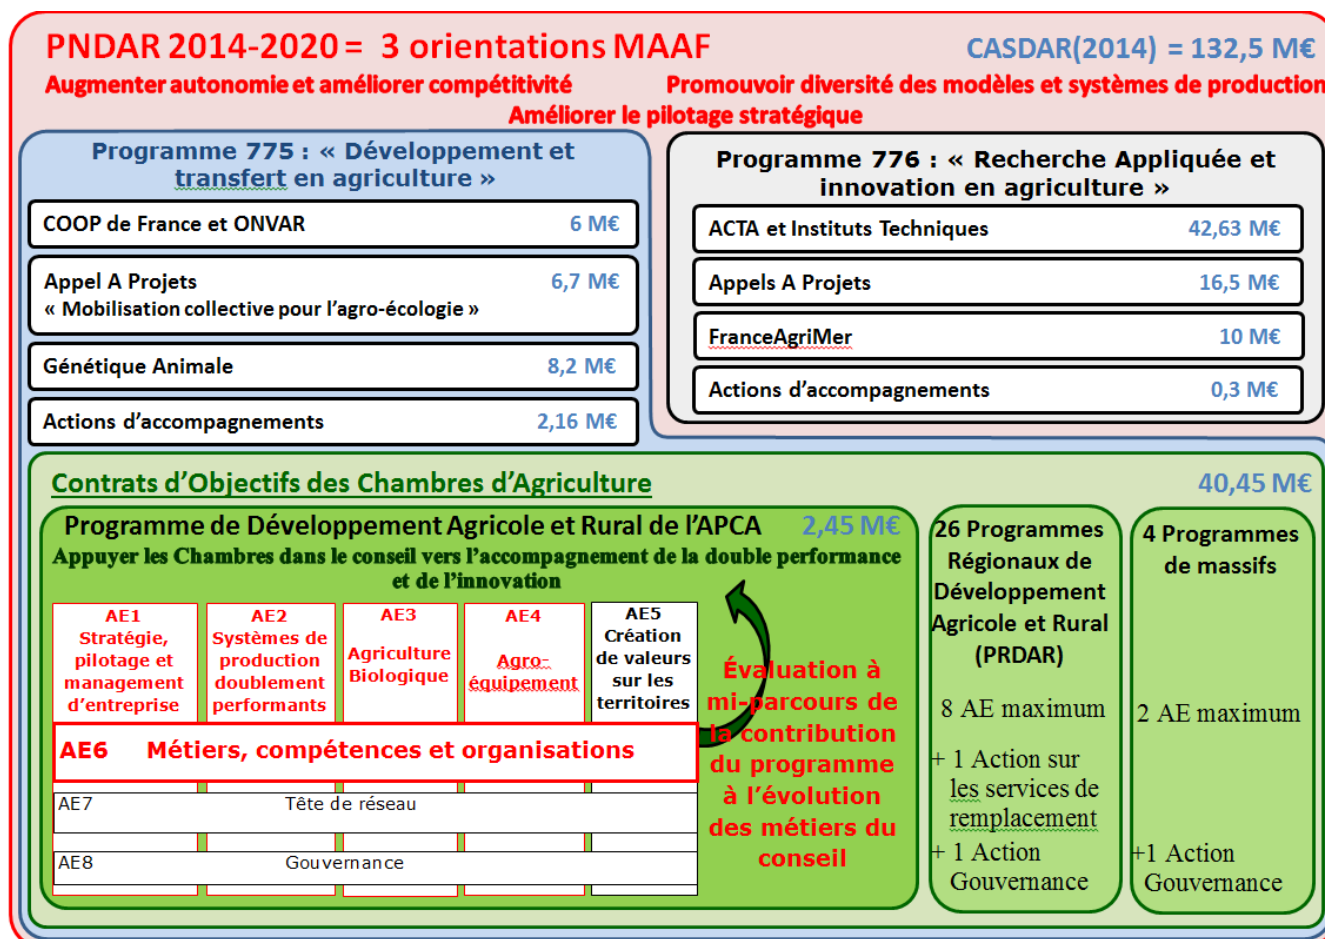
PNDAR 2014-2020 = 3 orientations MAAF

CASDAR(2014) = 132,5 M€

Augmenter autonomie et améliorer compétitivité

Promouvoir diversité des modèles et systèmes de production

Améliorer le pilotage stratégique

Programme 775 : « Développement et transfert en agriculture »

COOP de France et ONVAR 6 M€

Appel A Projets « Mobilisation collective pour l'agro-écologie » 6,7 M€

Génétique Animale 8,2 M€

Actions d'accompagnements 2,16 M€

Programme 776 : « Recherche Appliquée et innovation en agriculture »

ACTA et Instituts Techniques 42,63 M€

Appels A Projets 16,5 M€

FranceAgriMer 10 M€

Actions d'accompagnements 0,3 M€

Contrats d'Objectifs des Chambres d'Agriculture

40,45 M€

Programme de Développement Agricole et Rural de l'APCA 2,45 M€

Appuyer les Chambres dans le conseil vers l'accompagnement de la double performance et de l'innovation

AE1 Stratégie, pilotage et management d'entreprise

AE2 Systèmes de production doublement performants

AE3 Agriculture Biologique

AE4 Agro-équipement

AE5 Création de valeurs sur les territoires

AE6 Métiers, compétences et organisations

AE7 Tête de réseau

AE8 Gouvernance

Évaluation à mi-parcours de la contribution du programme à l'évolution des métiers du conseil

26 Programmes Régionaux de Développement Agricole et Rural (PRDAR)

8 AE maximum

+ 1 Action sur les services de remplacement

+ 1 Action Gouvernance

4 Programmes de massifs

2 AE maximum

+1 Action Gouvernance